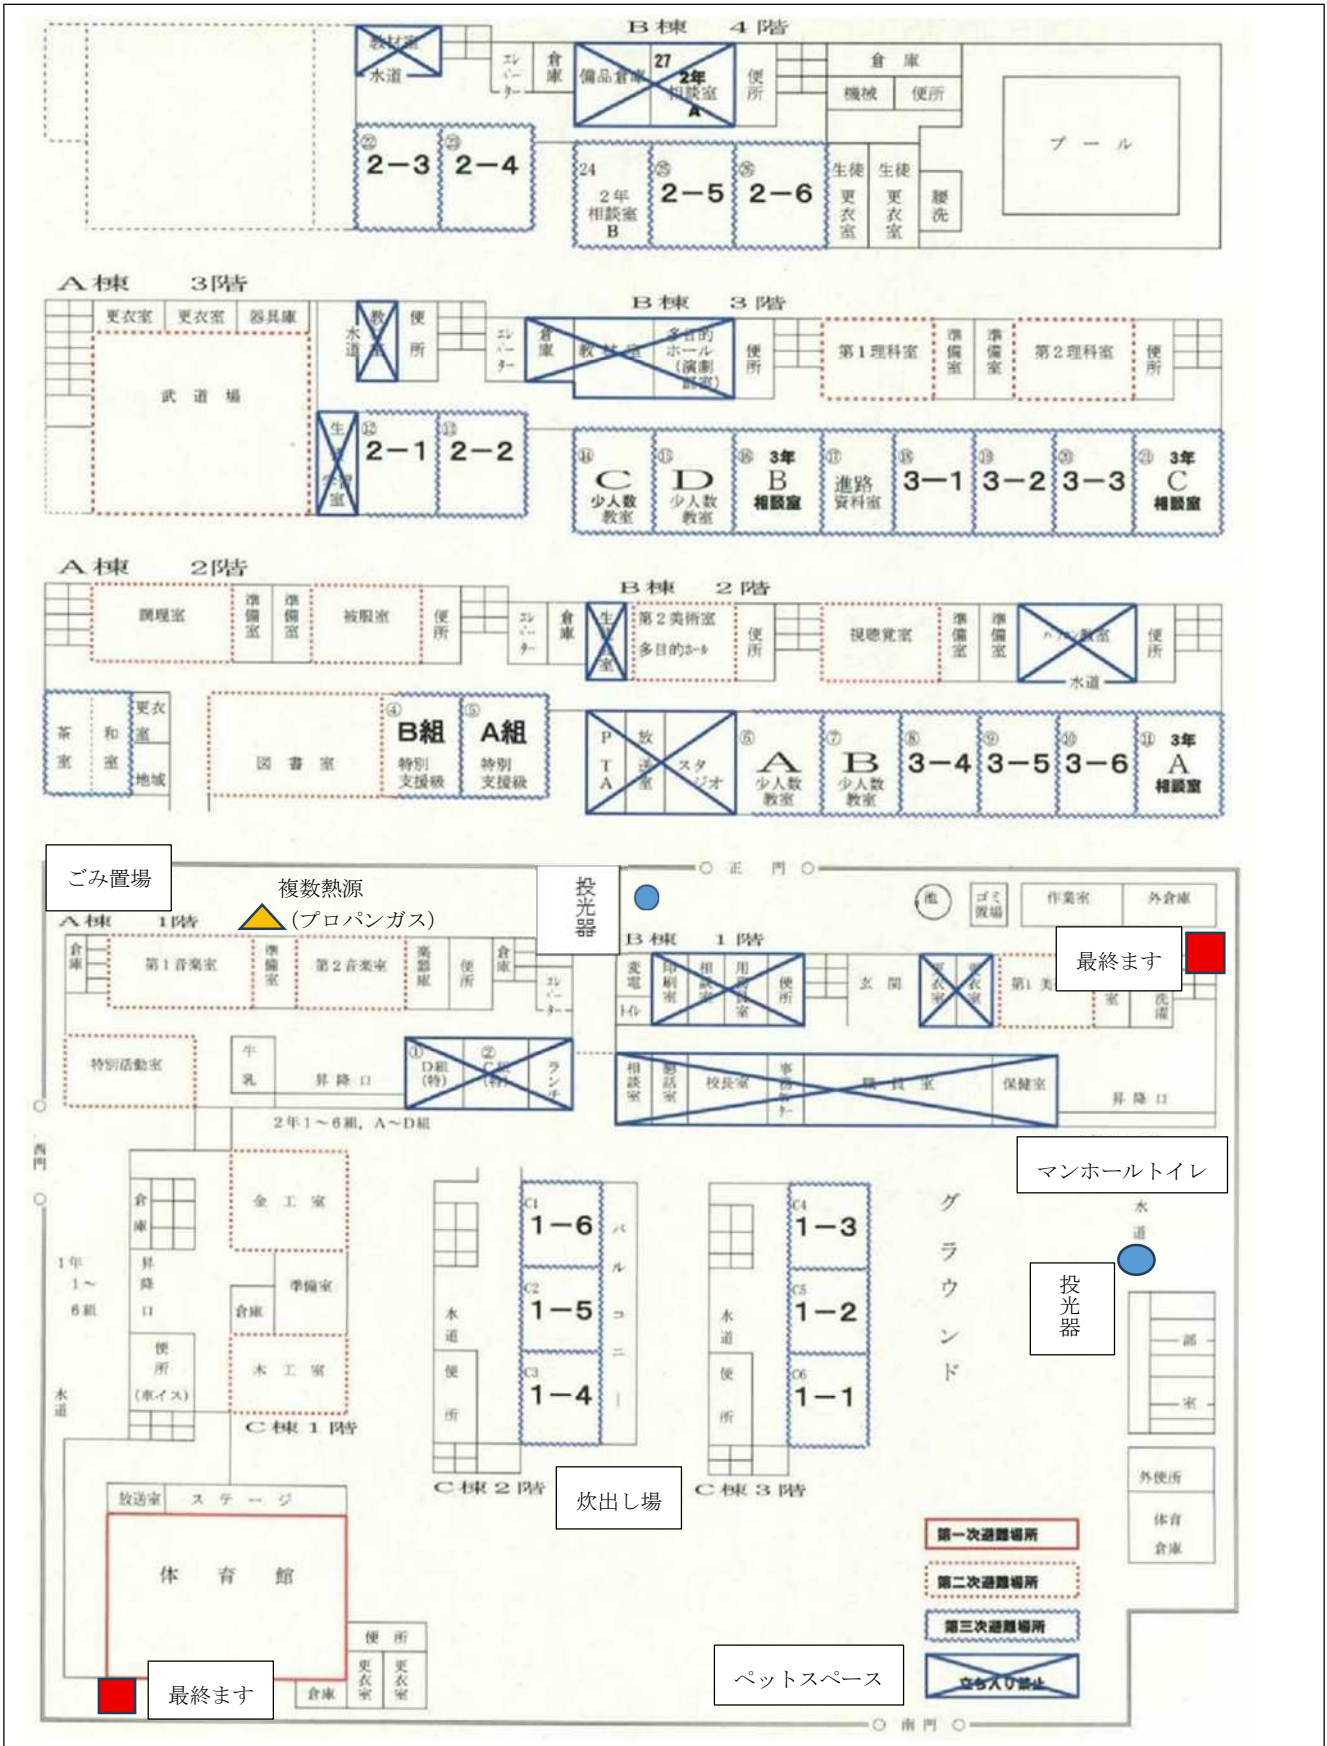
B棟　4階

教材室
水道
エレベーター
倉庫
備品倉庫
27
2年
相談室
A
便所
倉庫
機械
便所
プール
22
2－3
23
2－4
24
2年
相談室
B
25
2－5
26
2－6
生徒更衣室
生徒更衣室
腰洗

A棟　3階

更衣室
更衣室
器具庫
武道場
水道
教室
便所
B棟　3階
エレベーター
倉庫
教室
多目的ホール（演劇部室）
便所
第1理科室
準備室
準備室
第2理科室
便所
生徒会室
12
2－1
13
2－2
14
C
少人数教室
15
D
少人数教室
16
3年
B
相談室
17
進路資料室
18
3－1
19
3－2
20
3－3
21
3年
C
相談室

A棟　2階

調理室
準備室
準備室
被服室
便所
B棟　2階
エレベーター
倉庫
生徒会室
第2美術室
多目的ホール
便所
視聴覚室
準備室
準備室
パソコン室
水道
便所
茶室
和室
更衣室
地域
図書室
4
B組
特別支援級
5
A組
特別支援級
PTA
放送室
スタジオ
6
A
少人数教室
7
B
少人数教室
8
3－4
9
3－5
10
3－6
11
3年
A
相談室

ごみ置場
複数熱源
（プロパンガス）
投光器
正門
池
ゴミ置場
作業室
外倉庫
A棟　1階
倉庫
第1音楽室
準備室
第2音楽室
楽器庫
便所
倉庫
エレベーター
B棟　1階
変電
トイレ
印刷室
相談室
用務員室
便所
玄関
更衣室
更衣室
第1美
最終ます
室
洗濯
特別活動室
牛乳
昇降口
1
D組（特）
2
C組（特）
ランチ
相談室
懇話室
校長室
事務センター
職員室
保健室
昇降口
2年1～6組，A～D組
マンホールトイレ
西門
倉庫
金工室
グラウンド
水道
1年
1～
6組
昇降口
準備室
倉庫
投光器
C1
1－6
C2
1－5
C3
1－4
バルコニー
水道
便所
C4
1－3
C5
1－2
C6
1－1
水道
便所
部室
便所
（車イス）
木工室
水道
C棟　1階
C棟　2階
炊出し場
C棟　3階
外便所
体育倉庫
放送室
ステージ
体育館
便所
更衣室
更衣室
倉庫
最終ます
第一次避難場所
第二次避難場所
第三次避難場所
ペットスペース
立ち入り禁止
南門